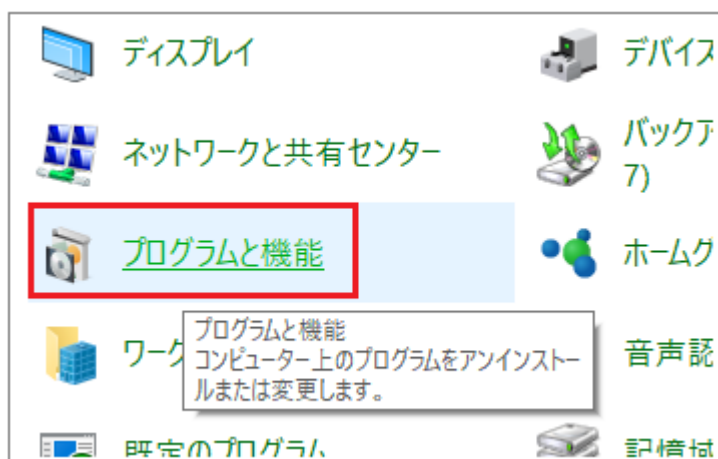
ディスプレイ

デバイス

ネットワークと共有センター

バックア
7)

プログラムと機能

ホームグ

ワーク

プログラムと機能
コンピューター上のプログラムをアンインストールまたは変更します。

音声認

既定のプログラム

記憶域